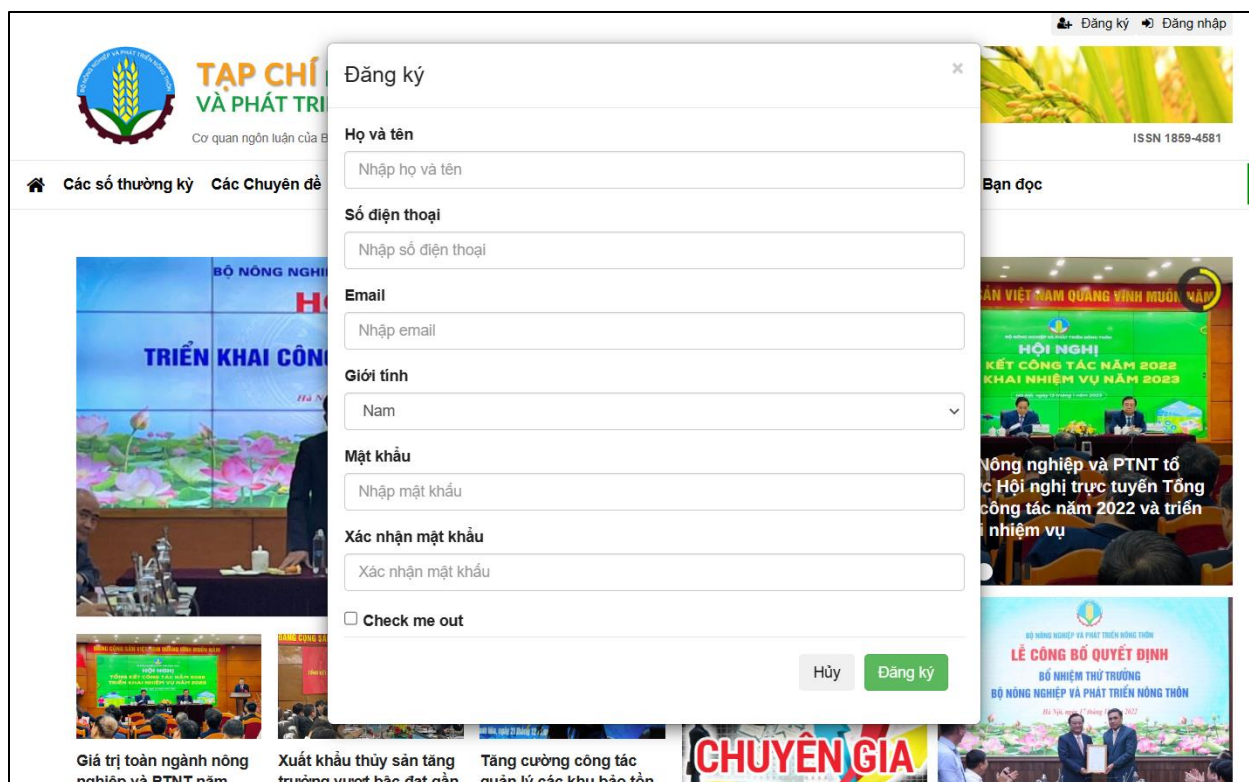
Đăng ký Đăng nhập

TẠP CHÍ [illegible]
VÀ PHÁT TRI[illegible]

Cơ quan ngôn luận của B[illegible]

ISSN 1859-4581

Các số thường kỳ Các Chuyên đề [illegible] Bạn đọc

Đăng ký

×

Họ và tên

Nhập họ và tên

Số điện thoại

Nhập số điện thoại

Email

Nhập email

Giới tính

Nam

Mật khẩu

Nhập mật khẩu

Xác nhận mật khẩu

Xác nhận mật khẩu

Check me out

Hủy

Đăng ký

BỘ NÔNG NGHI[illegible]

H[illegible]

TRIỂN KHAI CÔN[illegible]

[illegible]SẢN VIỆT NAM QUANG VINH MUÔN NĂM

HỘI NGHỊ
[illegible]KẾT CÔNG TÁC NĂM 2022
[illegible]KHAI NHIỆM VỤ NĂM 2023

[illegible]Nông nghiệp và PTNT tổ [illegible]c Hội nghị trực tuyến Tổng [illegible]công tác năm 2022 và triển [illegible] nhiệm vụ

BỘ NÔNG NGHIỆP VÀ PHÁT TRIỂN NÔNG THÔN
LỄ CÔNG BỐ QUYẾT ĐỊNH
BỔ NHIỆM THỨ TRƯỞNG
BỘ NÔNG NGHIỆP VÀ PHÁT TRIỂN NÔNG THÔN

CHUYÊN GIA

Giá trị toàn ngành nông nghiệp và PTNT năm

Xuất khẩu thủy sản tăng trưởng vượt bậc đạt gần

Tăng cường công tác quản lý các khu bảo tồn